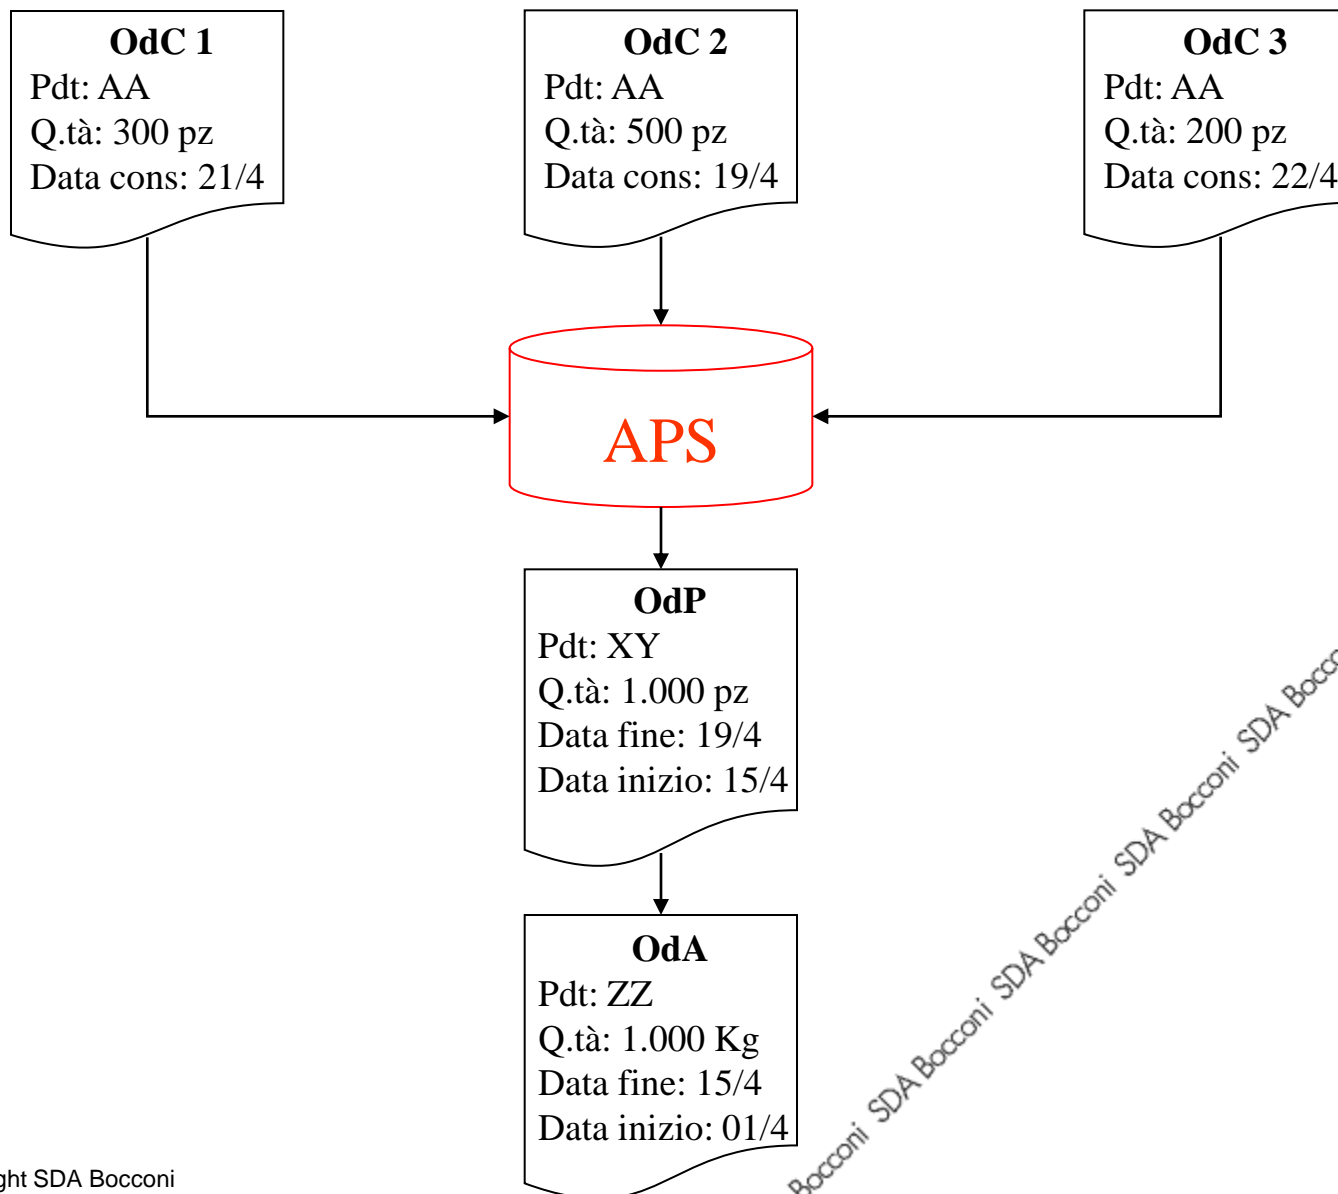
OdC 1
Pdt: AA
Q.tà: 300 pz
Data cons: 21/4

OdC 2
Pdt: AA
Q.tà: 500 pz
Data cons: 19/4

OdC 3
Pdt: AA
Q.tà: 200 pz
Data cons: 22/4

APS

OdP
Pdt: XY
Q.tà: 1.000 pz
Data fine: 19/4
Data inizio: 15/4

OdA
Pdt: ZZ
Q.tà: 1.000 Kg
Data fine: 15/4
Data inizio: 01/4

Bocconi SDA Bocconi SDA Bocconi SDA Bocconi SDA Bocconi SDA Bocco

ght SDA Bocconi